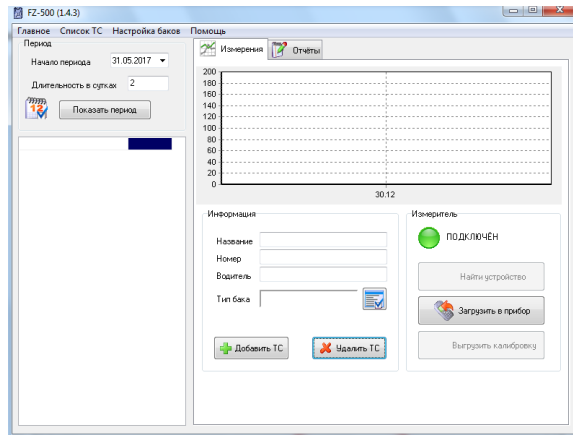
FZ-500 (1.4.3)

Главное Список ТС Настройка баков Помощь

Период

Начало периода 31.05.2017

Длительность в сутках 2

Показать период

Измерения Отчёты

200
180
160
140
120
100
80
60
40
20
0

30.12

Информация

Название

Номер

Водитель

Тип бака

Добавить ТС

Удалить ТС

Измеритель

ПОДКЛЮЧЁН

Найти устройство

Загрузить в прибор

Выгрузить калибровку